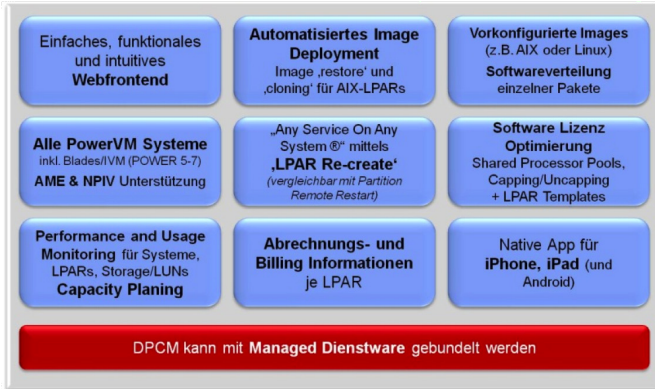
Einfaches, funktionales und intuitives Webfrontend

Automatisiertes Image Deployment
Image ‚restore' und ‚cloning' für AIX-LPARs

Vorkonfigurierte Images (z.B. AIX oder Linux)
Softwareverteilung einzelner Pakete

Alle PowerVM Systeme
inkl. Blades/IVM (POWER 5-7)
AME & NPIV Unterstützung

„Any Service On Any System ®" mittels
‚LPAR Re-create'
(vergleichbar mit Partition Remote Restart)

Software Lizenz Optimierung
Shared Processor Pools, Capping/Uncapping + LPAR Templates

Performance and Usage Monitoring für Systeme, LPARs, Storage/LUNs
Capacity Planing

Abrechnungs- und Billing Informationen
je LPAR

Native App für iPhone, iPad (und Android)

DPCM kann mit Managed Dienstware gebundelt werden